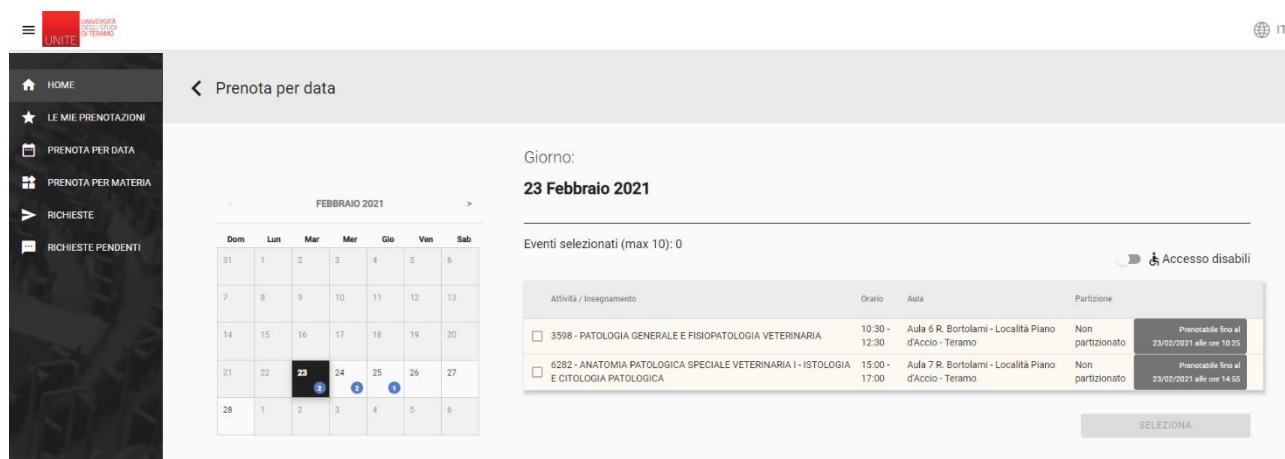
UNIVERSITÀ DEGLI STUDI DI TERAMO
UNITE

IT

HOME
LE MIE PRENOTAZIONI
PRENOTA PER DATA
PRENOTA PER MATERIA
RICHIESTE
RICHIESTE PENDENTI

Prenota per data

<
FEBBRAIO 2021
>

| Dom | Lun | Mar | Mer | Gio | Ven | Sab |
|---|---|---|---|---|---|---|
| 31 | 1 | 2 | 3 | 4 | 5 | 6 |
| 7 | 8 | 9 | 10 | 11 | 12 | 13 |
| 14 | 15 | 16 | 17 | 18 | 19 | 20 |
| 21 | 22 | 23 2 | 24 2 | 25 1 | 26 | 27 |
| 28 | 1 | 2 | 3 | 4 | 5 | 6 |

Giorno:
23 Febbraio 2021

Eventi selezionati (max 10): 0

Accesso disabili

| Attività / Insegnamento | Orario | Aula | Partizione | |
|---|---|---|---|---|
| 3598 - PATOLOGIA GENERALE E FISIOPATOLOGIA VETERINARIA | 10:30 - 12:30 | Aula 6 R. Bortolami - Località Piano d'Accio - Teramo | Non partizionato | Prenotabile fino al 23/02/2021 alle ore 10:25 |
| 6282 - ANATOMIA PATOLOGICA SPECIALE VETERINARIA I - ISTOLOGIA E CITOLOGIA PATOLOGICA | 15:00 - 17:00 | Aula 7 R. Bortolami - Località Piano d'Accio - Teramo | Non partizionato | Prenotabile fino al 23/02/2021 alle ore 14:55 |

SELEZIONA